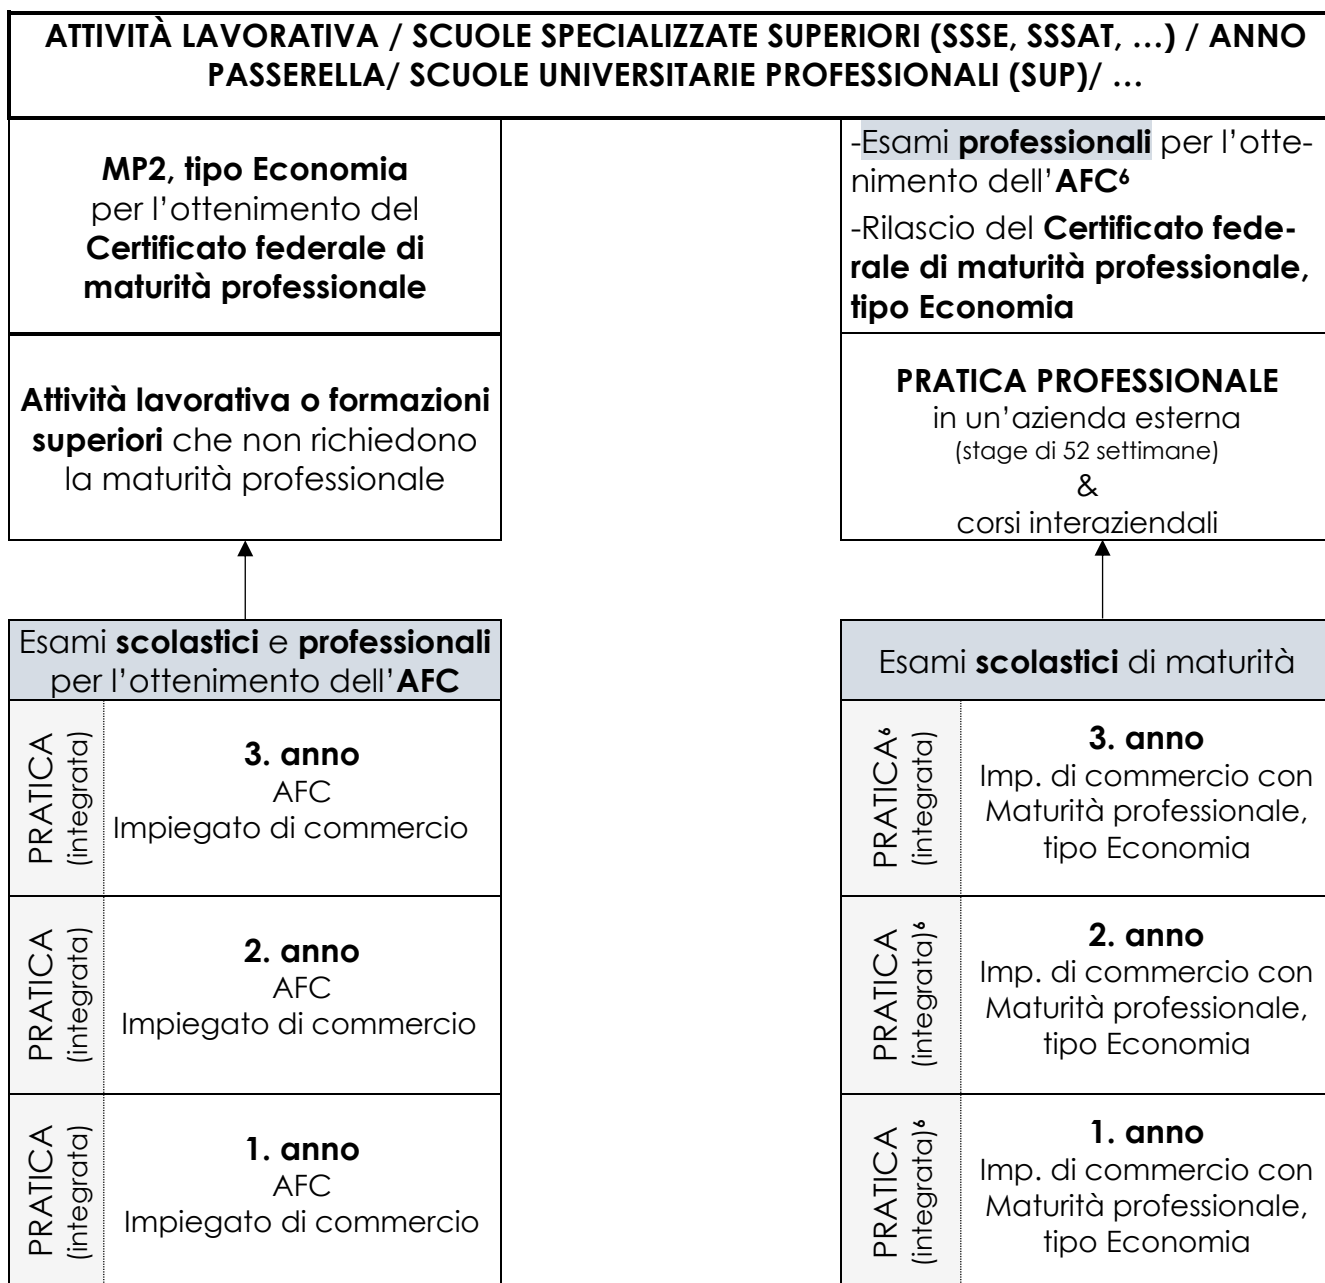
ATTIVITÀ LAVORATIVA / SCUOLE SPECIALIZZATE SUPERIORI (SSSE, SSSAT, …) / ANNO PASSERELLA/ SCUOLE UNIVERSITARIE PROFESSIONALI (SUP)/ …

MP2, tipo Economia per l'ottenimento del Certificato federale di maturità professionale

Attività lavorativa o formazioni superiori che non richiedono la maturità professionale

Esami scolastici e professionali per l'ottenimento dell'AFC

PRATICA (integrata)
3. anno
AFC
Impiegato di commercio

PRATICA (integrata)
2. anno
AFC
Impiegato di commercio

PRATICA (integrata)
1. anno
AFC
Impiegato di commercio

-Esami professionali per l'ottenimento dell'AFC⁶

-Rilascio del Certificato federale di maturità professionale, tipo Economia

PRATICA PROFESSIONALE
in un'azienda esterna
(stage di 52 settimane)
&
corsi interaziendali

Esami scolastici di maturità

PRATICA⁶ (integrata)
3. anno
Imp. di commercio con Maturità professionale, tipo Economia

PRATICA (integrata)⁶
2. anno
Imp. di commercio con Maturità professionale, tipo Economia

PRATICA (integrata)⁶
1. anno
Imp. di commercio con Maturità professionale, tipo Economia